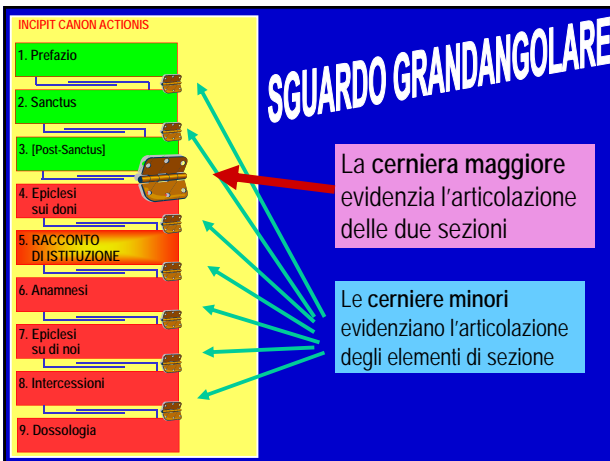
INCIPIT CANON ACTIONIS

1. Prefazio

2. Sanctus

3. [Post-Sanctus]

4. Epiclesi sui doni

5. RACCONTO DI ISTITUZIONE

6. Anamnesi

7. Epiclesi su di noi

8. Intercessioni

9. Dossologia

SGUARDO GRANDANGOLARE

La cerniera maggiore evidenzia l'articolazione delle due sezioni

Le cerniere minori evidenziano l'articolazione degli elementi di sezione